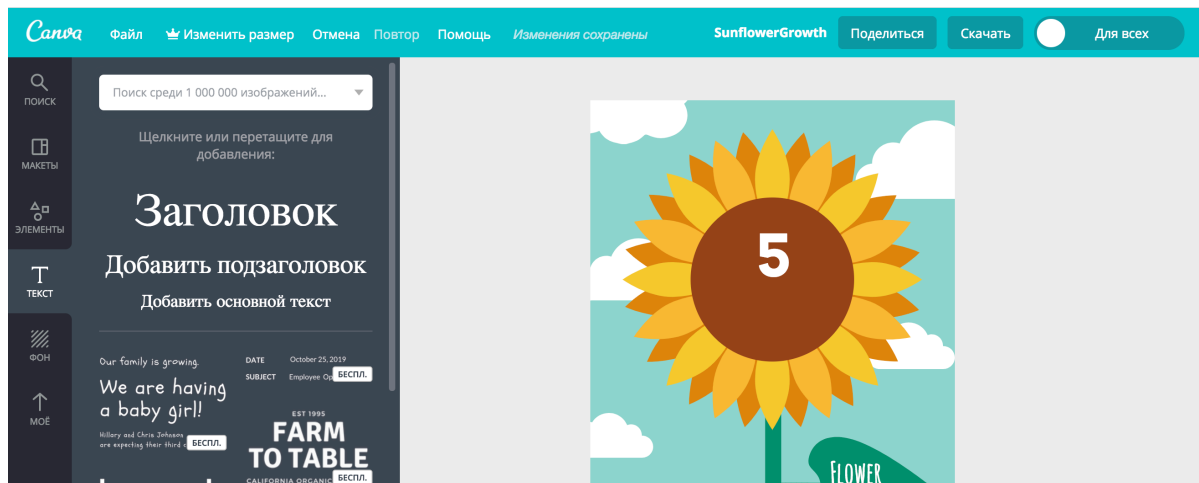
Canva Файл Изменить размер Отмена Повтор Помощь Изменения сохранены SunflowerGrowth Поделиться Скачать Для всех

ПОИСК
МАКЕТЫ
ЭЛЕМЕНТЫ
ТЕКСТ
ФОН
МОЁ

Поиск среди 1 000 000 изображений...

Щелкните или перетащите для добавления:

Заголовок

Добавить подзаголовок

Добавить основной текст

Our family is growing.
We are having a baby girl!
Hillary and Chris Johnson are expecting their third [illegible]
БЕСПЛ.

DATE October 25, 2019
SUBJECT Employee Op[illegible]
БЕСПЛ.

EST 1995
FARM TO TABLE
CALIFORNIA ORGANIC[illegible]
БЕСПЛ.

5

FLOWER